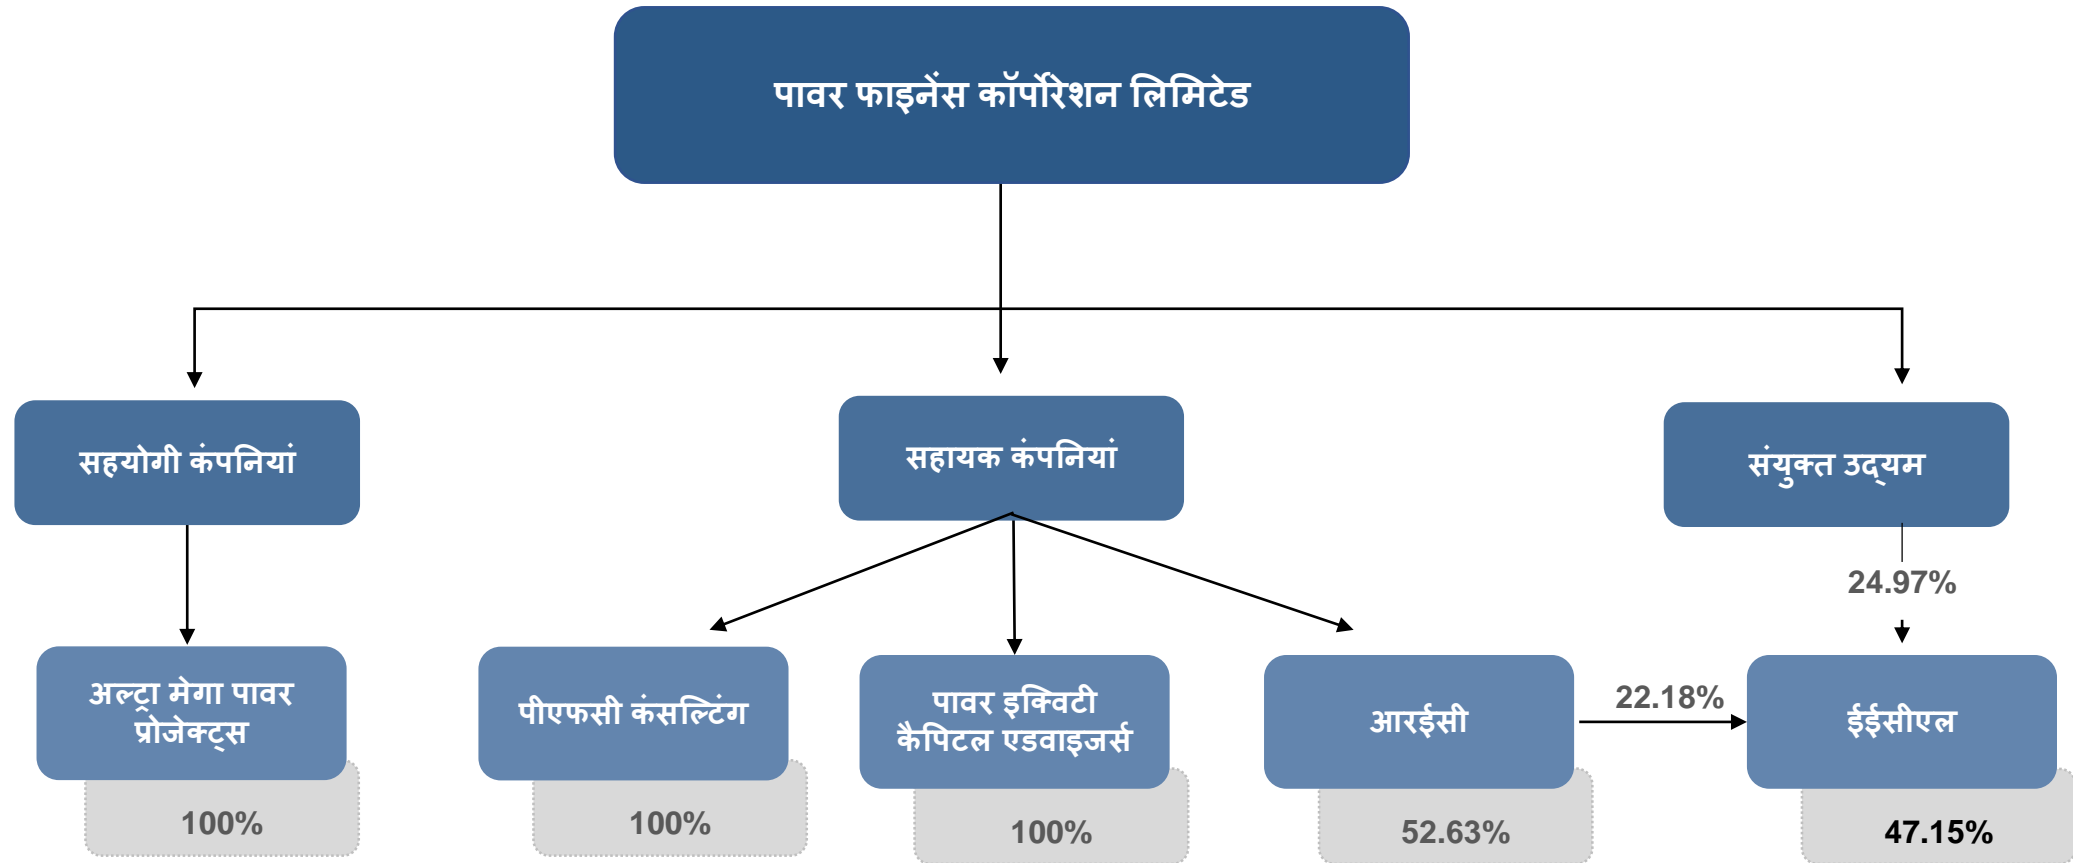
पावर फाइनेंस कॉर्पोरेशन लिमिटेड

सहयोगी कंपनियां

सहायक कंपनियां

संयुक्त उद्यम

24.97%

अल्ट्रा मेगा पावर प्रोजेक्ट्स

100%

पीएफसी कंसल्टिंग

100%

पावर इक्विटी कैपिटल एडवाइजर्स

100%

आरईसी

52.63%

22.18%

ईईसीएल

47.15%